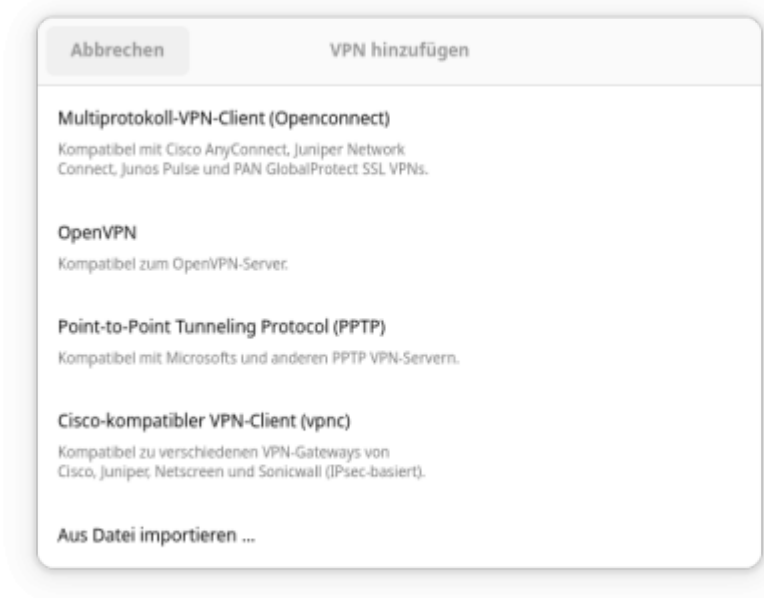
Abbrechen

VPN hinzufügen

Multiprotokoll-VPN-Client (Openconnect)

Kompatibel mit Cisco AnyConnect, Juniper Network Connect, Junos Pulse und PAN GlobalProtect SSL VPNs.

OpenVPN

Kompatibel zum OpenVPN-Server.

Point-to-Point Tunneling Protocol (PPTP)

Kompatibel mit Microsofts und anderen PPTP VPN-Servern.

Cisco-kompatibler VPN-Client (vpnc)

Kompatibel zu verschiedenen VPN-Gateways von Cisco, Juniper, Netscreen und Sonicwall (IPsec-basiert).

Aus Datei importieren …